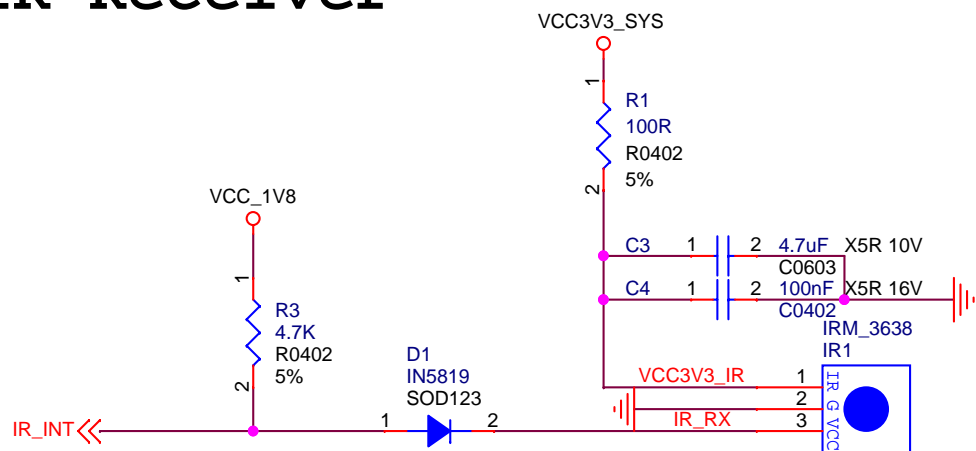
IR Receiver

VCC3V3_SYS

1

R1
100R
R0402
5%

2

VCC_1V8

C3 1 2 4.7uF X5R 10V
C0603

C4 1 2 100nF X5R 16V
C0402

IRM_3638
IR1

1

R3
4.7K
R0402
5%

2

D1
IN5819
SOD123

VCC3V3_IR 1

2

IR_RX 3

IR_INT

1 2

IR G VCC